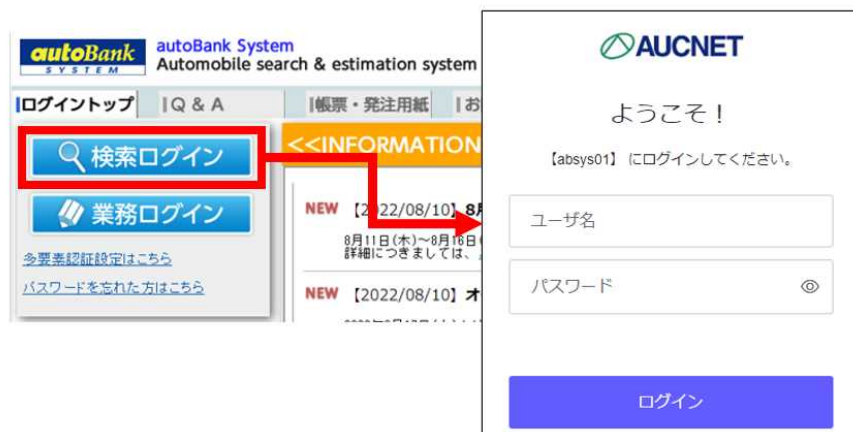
autoBank SYSTEM

autoBank System
Automobile search & estimation system

ログイントップ　Q & A　帳票・発注用紙　お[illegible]

検索ログイン

業務ログイン

多要素認証設定はこちら

パスワードを忘れた方はこちら

<<INFORMATION

NEW 【2022/08/10】8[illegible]
8月11日(木)～8月16日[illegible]
詳細につきましては、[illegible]

NEW 【2022/08/10】オ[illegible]

AUCNET

ようこそ！

【absys01】 にログインしてください。

ユーザ名

パスワード

ログイン